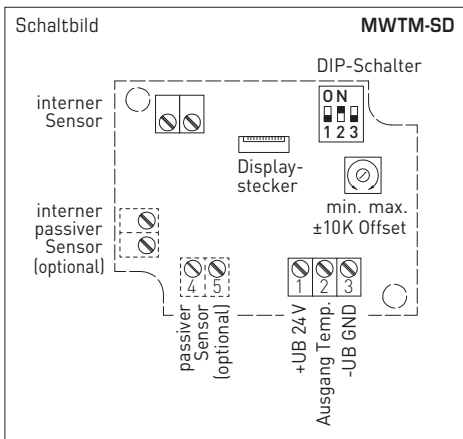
Schaltbild

MWTM-SD

DIP-Schalter

ON

1 2 3

interner Sensor

Displaystecker

min. max.

±10K Offset

interner passiver Sensor (optional)

4 5

passiver Sensor (optional)

1 2 3

+UB 24 V

Ausgang Temp.

-UB GND